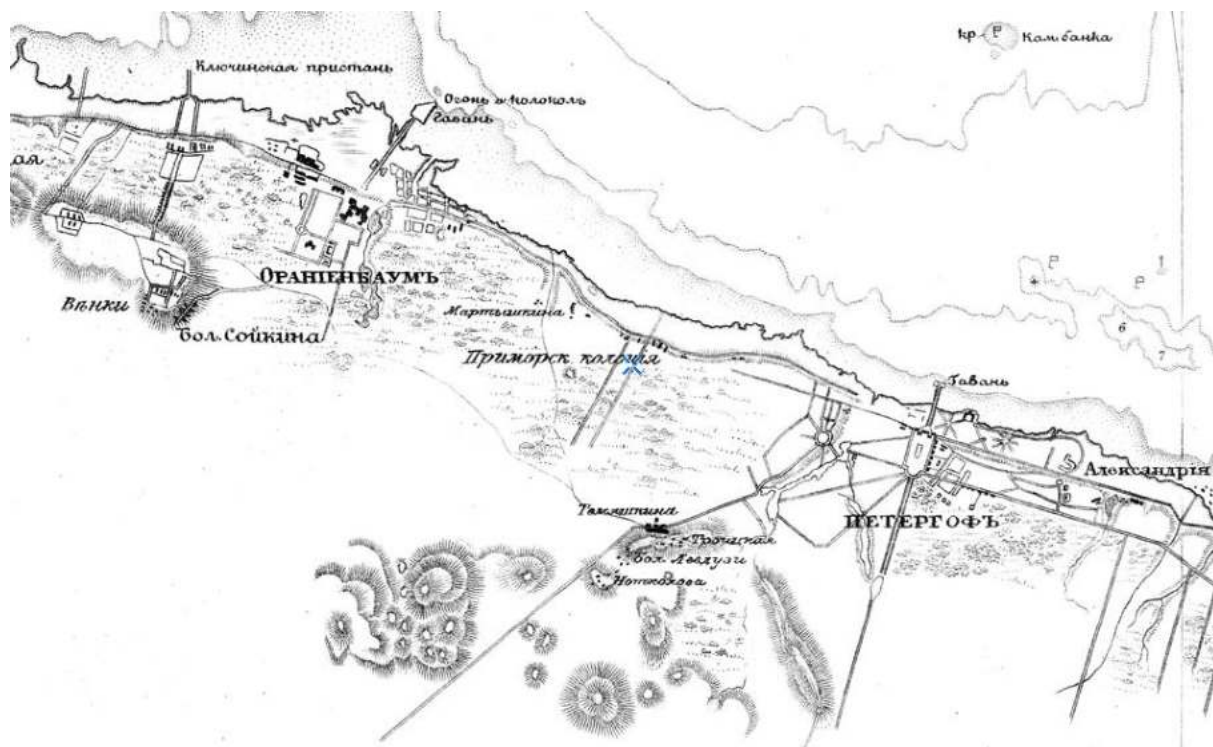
кр. Камбанка

Ключинская пристань

Огонь и колоколъ
Гавань

ая

ОРАНІЕНБАУМЪ

Вѣнки

бол. Сойкина

Мартышкина

Приморск колонія

Гавань

Александрія

Тальцинская
Троицкая
бол. Ловузи
Низковова

ПЕТЕРГОФЪ

6
7